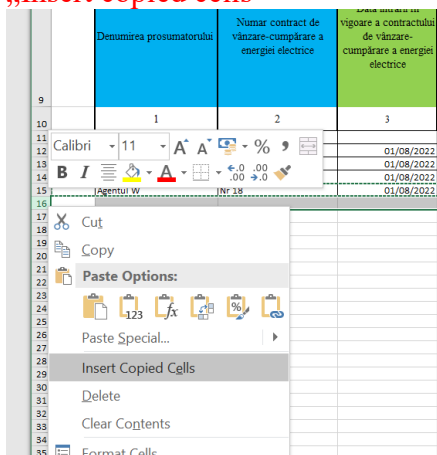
„Insert Copied Cells"

| 9 | Denumirea prosumatorului | Numar contract de vânzare-cumpărare a energiei electrice | Data intrării în vigoare a contractului de vânzare-cumpărare a energiei electrice |
|---|---|---|---|
| 10 | 1 | 2 | 3 |
| 11 | | | |
| 12 | | | 01/08/2022 |
| 13 | | | 01/08/2022 |
| 14 | | | 01/08/2022 |
| 15 | Agentul W | Nr 18 | 01/08/2022 |
| 16 | | | |

Calibri 11 A A % ,
B I A .00 .0

17
18
19
20
21
22
23
24
25
26
27
28
29
30
31
32
33
34
35

Cut
Copy
Paste Options:
123
Paste Special...
Insert Copied Cells
Delete
Clear Contents
Format Cells